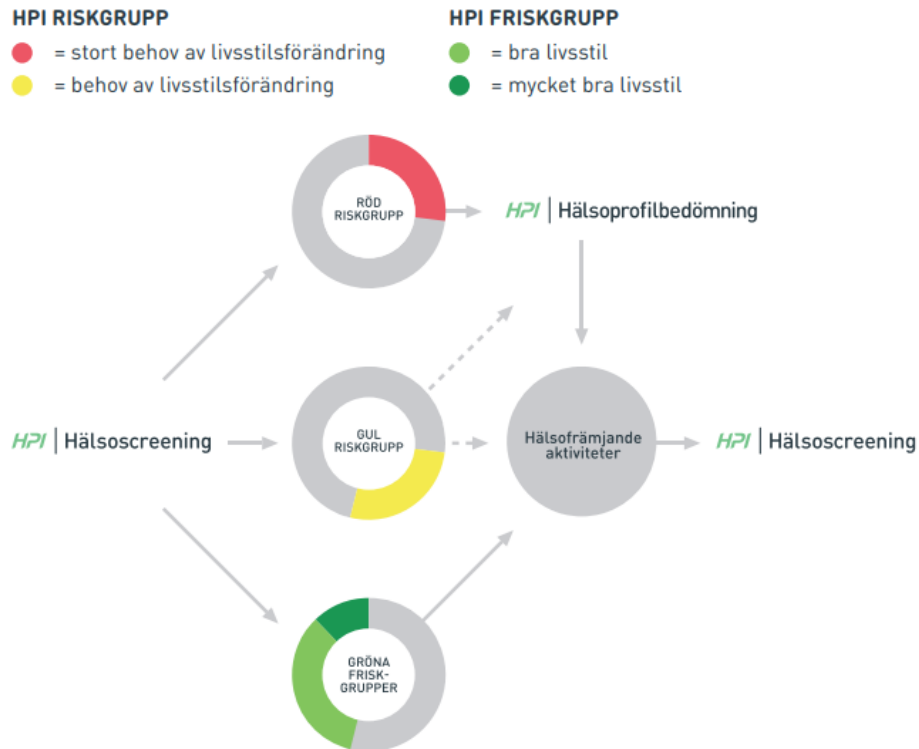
HPI RISKGRUPP
= stort behov av livsstilsförändring
= behov av livsstilsförändring

HPI FRISKGRUPP
= bra livsstil
= mycket bra livsstil

RÖD RISKGRUPP

HPI | Hälsoprofilbedömning

HPI | Hälsoscreening

GUL RISKGRUPP

Hälsofrämjande aktiviteter

HPI | Hälsoscreening

GRÖNA FRISK-GRUPPER